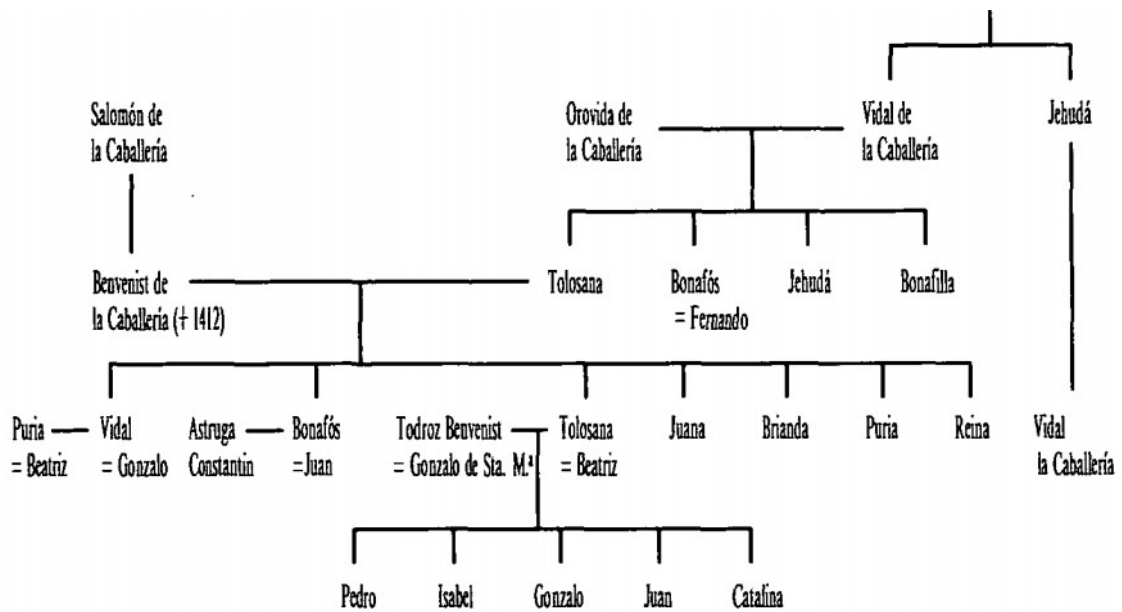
Salomón de la Caballería

Orovida de la Caballería

Vidal de la Caballería

Jehudá

Benvenist de la Caballería († 1412)

Tolosana

Bonafós = Fernando

Jehudá

Bonafilla

Puria = Beatriz

Vidal = Gonzalo

Astruga Constantin

Bonafós =Juan

Todroz Benvenist = Gonzalo de Sta. M.ª

Tolosana = Beatriz

Juana

Brianda

Puria

Reina

Vidal la Caballería

Pedro

Isabel

Gonzalo

Juan

Catalina